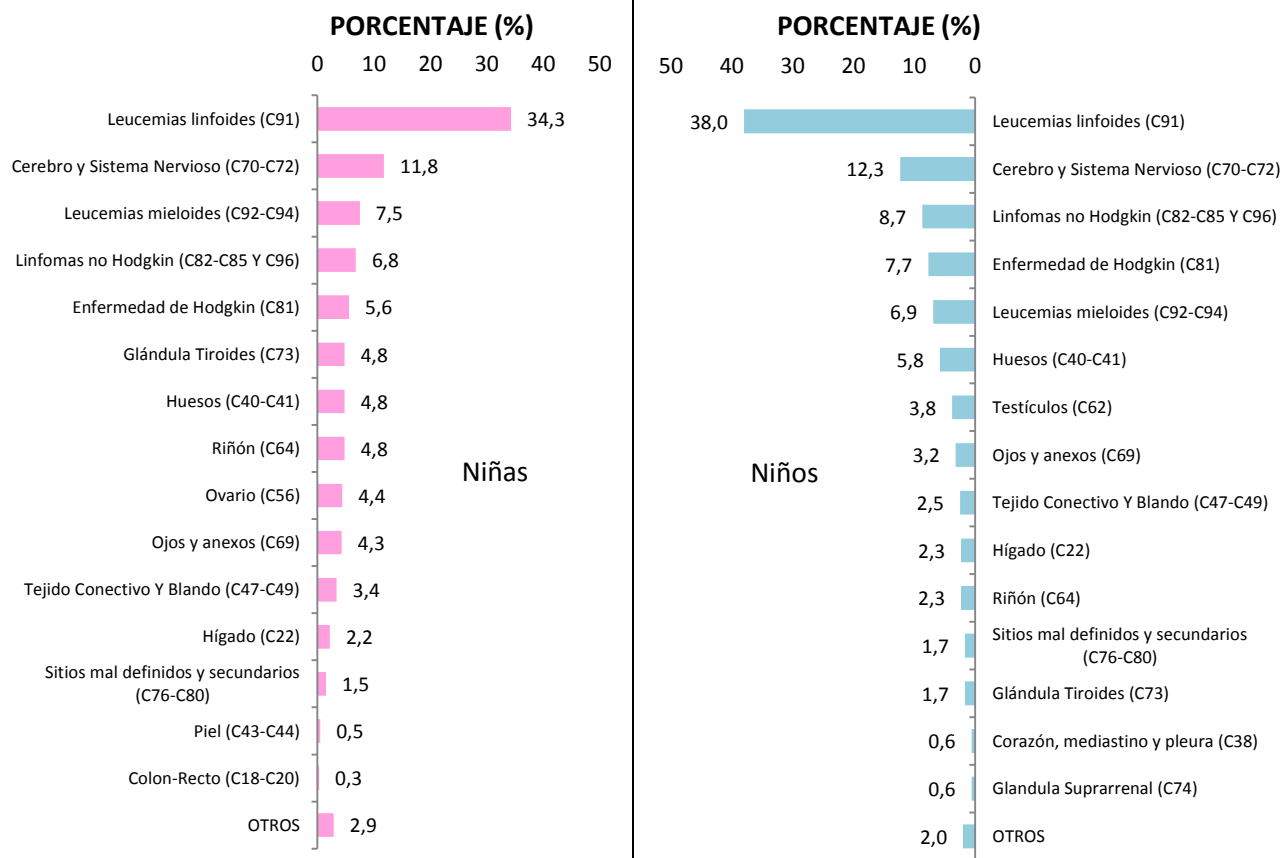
PORCENTAJE (%)

0 10 20 30 40 50

Leucemias linfoides (C91) 34,3
Cerebro y Sistema Nervioso (C70-C72) 11,8
Leucemias mieloides (C92-C94) 7,5
Linfomas no Hodgkin (C82-C85 Y C96) 6,8
Enfermedad de Hodgkin (C81) 5,6
Glándula Tiroides (C73) 4,8
Huesos (C40-C41) 4,8
Riñón (C64) 4,8
Ovario (C56) 4,4
Ojos y anexos (C69) 4,3
Tejido Conectivo Y Blando (C47-C49) 3,4
Hígado (C22) 2,2
Sitios mal definidos y secundarios (C76-C80) 1,5
Piel (C43-C44) 0,5
Colon-Recto (C18-C20) 0,3
OTROS 2,9

Niñas

PORCENTAJE (%)

50 40 30 20 10 0

38,0 Leucemias linfoides (C91)
12,3 Cerebro y Sistema Nervioso (C70-C72)
8,7 Linfomas no Hodgkin (C82-C85 Y C96)
7,7 Enfermedad de Hodgkin (C81)
6,9 Leucemias mieloides (C92-C94)
5,8 Huesos (C40-C41)
3,8 Testículos (C62)
3,2 Ojos y anexos (C69)
2,5 Tejido Conectivo Y Blando (C47-C49)
2,3 Hígado (C22)
2,3 Riñón (C64)
1,7 Sitios mal definidos y secundarios (C76-C80)
1,7 Glándula Tiroides (C73)
0,6 Corazón, mediastino y pleura (C38)
0,6 Glandula Suprarrenal (C74)
2,0 OTROS

Niños